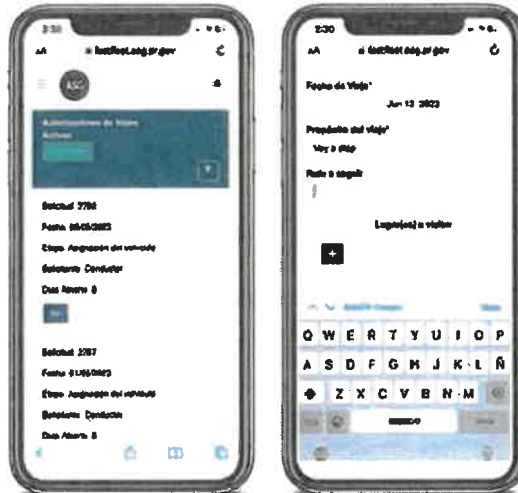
2:30

AA

testfleet.asg.pr.gov

ASG

Autorizaciones de Viaje Activas

Solicitud: 2784

Fecha: 06/05/2023

Etapa: Asignación del vehículo

Solicitante: Conductor

Días Abierto: 8

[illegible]

Solicitud: 2787

Fecha: 01/06/2023

Etapa: Asignación del vehículo

Solicitante: Conductor

Días Abierto: 8

2:30

AA

testfleet.asg.pr.gov

Fecha de Viaje*

Jun 13, 2023

Propósito del viaje*

Voy a dbsp

Ruta a seguir*

Lugar(es) a visitar

+

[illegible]

Q W E R T Y U I O P

A S D F G H J K L Ñ

Z X C V B N M

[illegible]